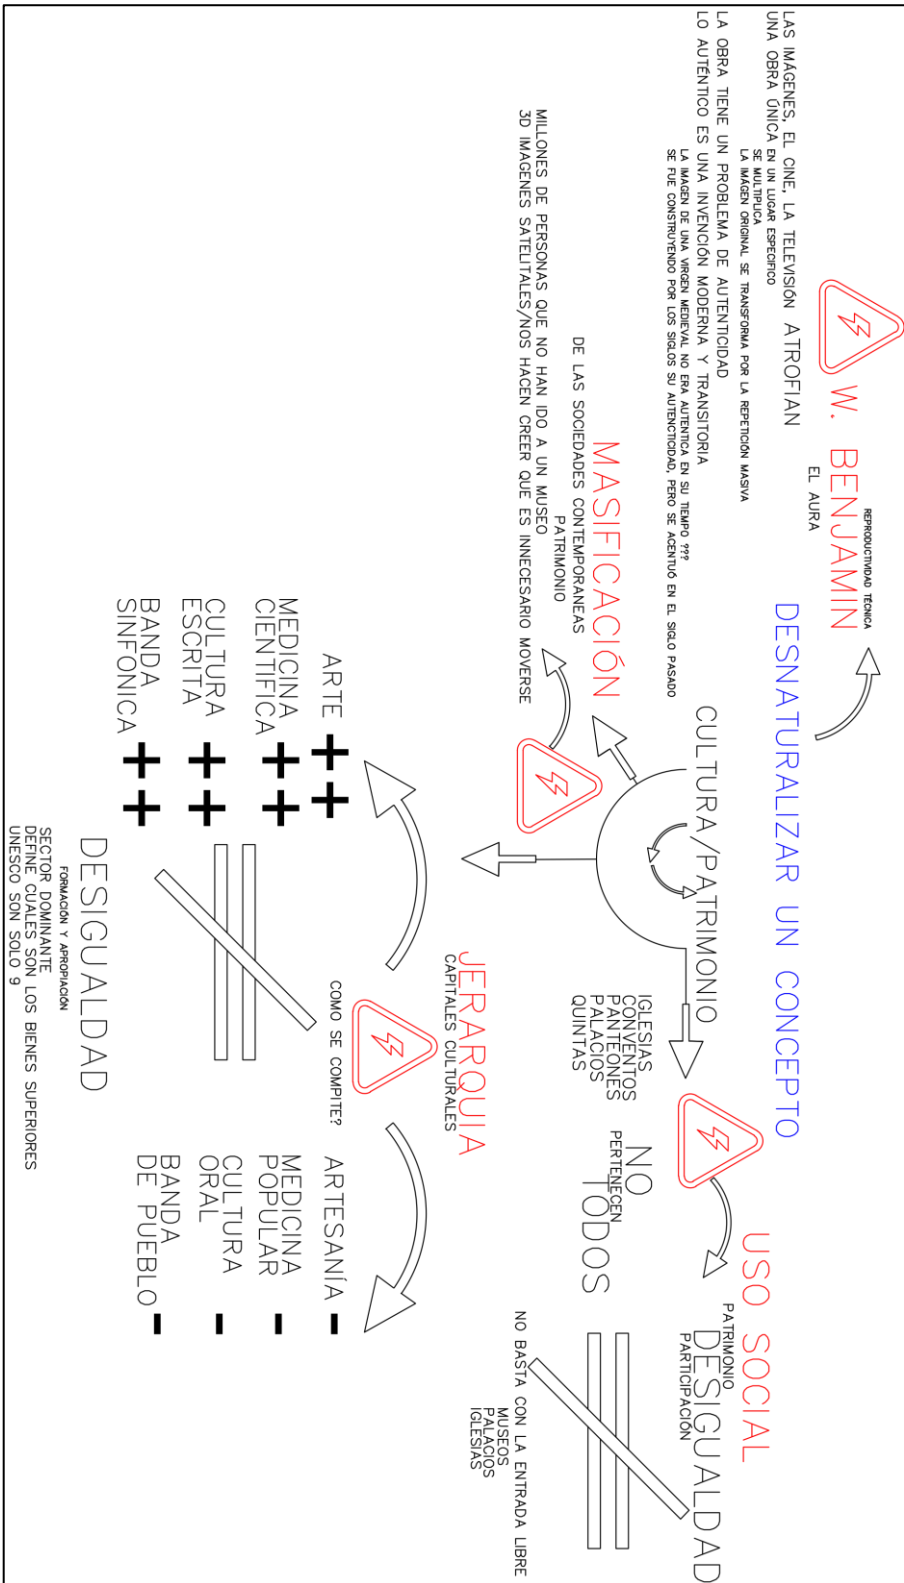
W. BENJAMIN
REPRODUCTIVIDAD TÉCNICA
EL AURA

LAS IMÁGENES, EL CINE, LA TELEVISIÓN ATROFIAN
UNA OBRA ÚNICA EN UN LUGAR ESPECIFICO
SE MULTIPLICA
LA IMAGEN ORIGINAL SE TRANSFORMA POR LA REPETICIÓN MASIVA
LA OBRA TIENE UN PROBLEMA DE AUTENTICIDAD
LO AUTÉNTICO ES UNA INVENCIÓN MODERNA Y TRANSITORIA
LA IMAGEN DE UNA VIRGEN MEDIEVAL NO ERA AUTENTICA EN SU TIEMPO ???
SE FUE CONSTRUYENDO POR LOS SIGLOS SU AUTENTICIDAD, PERO SE ACENTUÓ EN EL SIGLO PASADO

DESNATURALIZAR UN CONCEPTO

MASIFICACIÓN
DE LAS SOCIEDADES CONTEMPORANEAS
PATRIMONIO
MILLONES DE PERSONAS QUE NO HAN IDO A UN MUSEO
3D IMAGENES SATELITALES/NOS HACEN CREER QUE ES INNECESARIO MOVERSE

CULTURA/PATRIMONIO

IGLESIAS
CONVENTOS
PANTEONES
PALACIOS
QUINTAS

NO PERTENECEN TODOS

USO SOCIAL
PATRIMONIO
PARTICIPACIÓN
DESIGUALDAD
NO BASTA CON LA ENTRADA LIBRE
MUSEOS
PALACIOS
IGLESIAS

JERARQUIA
CAPITALES CULTURALES
COMO SE COMPITE?

ARTE ++
MEDICINA CIENTIFICA ++
CULTURA ESCRITA ++
BANDA SINFONICA ++

ARTESANÍA -
MEDICINA POPULAR -
CULTURA ORAL -
BANDA DE PUEBLO -

DESIGUALDAD
FORMACIÓN Y APROPIACIÓN
SECTOR DOMINANTE
DEFINE CUALES SON LOS BIENES SUPERIORES
UNESCO SON SOLO 9